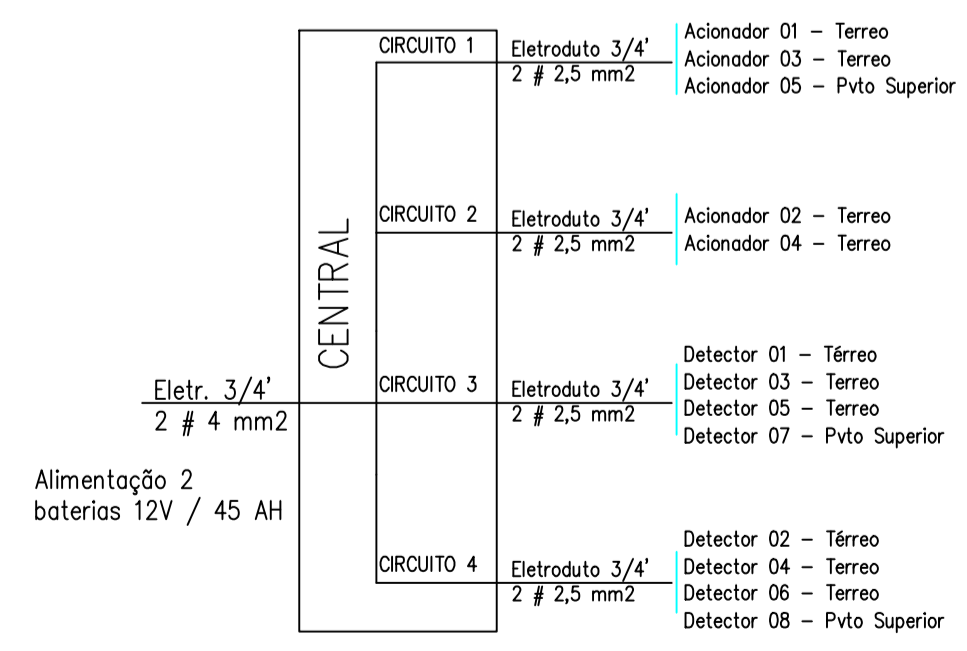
CENTRAL

CIRCUITO 1
Eletroduto 3/4'
2 # 2,5 mm2
Acionador 01 – Terreo
Acionador 03 – Terreo
Acionador 05 – Pvto Superior

CIRCUITO 2
Eletroduto 3/4'
2 # 2,5 mm2
Acionador 02 – Terreo
Acionador 04 – Terreo

Eletr. 3/4'
2 # 4 mm2

CIRCUITO 3
Eletroduto 3/4'
2 # 2,5 mm2
Detector 01 – Térreo
Detector 03 – Terreo
Detector 05 – Terreo
Detector 07 – Pvto Superior

Alimentação 2
baterias 12V / 45 AH

CIRCUITO 4
Eletroduto 3/4'
2 # 2,5 mm2
Detector 02 – Térreo
Detector 04 – Terreo
Detector 06 – Terreo
Detector 08 – Pvto Superior